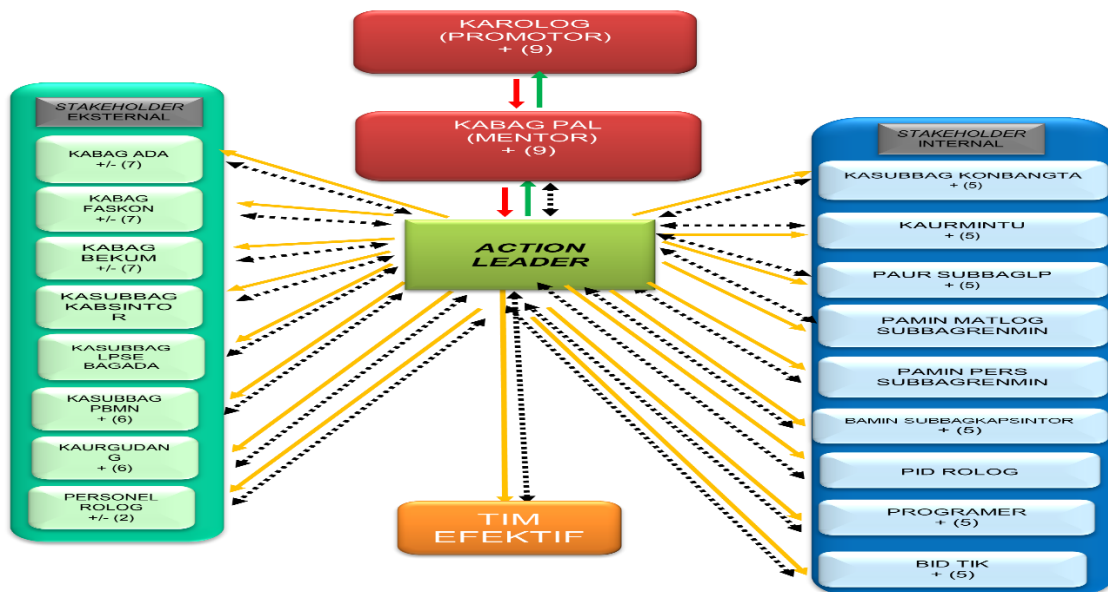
KAROLOG
(PROMOTOR)
+ (9)

KABAG PAL
(MENTOR)
+ (9)

STAKEHOLDER
EKSTERNAL

KABAG ADA
+/- (7)

KABAG
FASKON
+/- (7)

KABAG
BEKUM
+/- (7)

KASUBBAG
KABSINTO
R

KASUBBAG
LPSE
BAGADA

KASUBBAG
PBMN
+ (6)

KAURGUDAN
G
+ (6)

PERSONEL
ROLOG
+/- (2)

ACTION
LEADER

TIM
EFEKTIF

STAKEHOLDER
INTERNAL

KASUBBAG KONBANGTA
+ (5)

KAURMINTU
+ (5)

PAUR SUBBAGLP
+ (5)

PAMIN MATLOG
SUBBAGRENMIN

PAMIN PERS
SUBBAGRENMIN

BAMIN SUBBAGKAPSINTOR
+ (5)

PID ROLOG

PROGRAMER
+ (5)

BID TIK
+ (5)